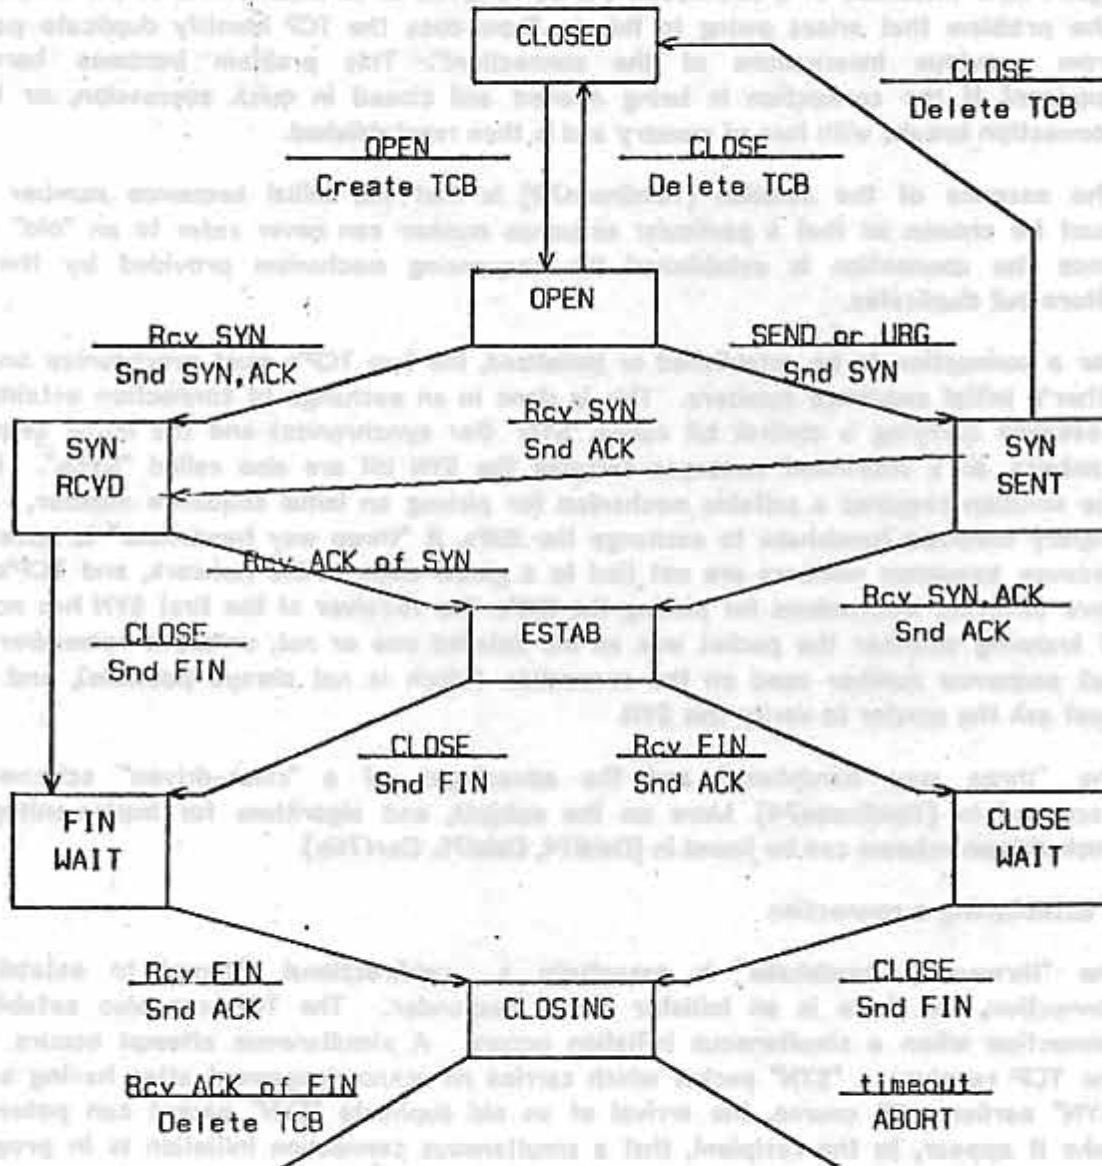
CLOSED

CLOSE
Delete TCB

OPEN
Create TCB

CLOSE
Delete TCB

OPEN

Rcv SYN
Snd SYN,ACK

SEND or URG
Snd SYN

Rcv SYN
Snd ACK

SYN
RCVD

SYN
SENT

Rcv ACK of SYN

Rcv SYN,ACK
Snd ACK

CLOSE
Snd FIN

ESTAB

CLOSE
Snd FIN

Rcv FIN
Snd ACK

FIN
WAIT

CLOSE
WAIT

Rcv FIN
Snd ACK

CLOSING

CLOSE
Snd FIN

Rcv ACK of FIN
Delete TCB

timeout
ABORT